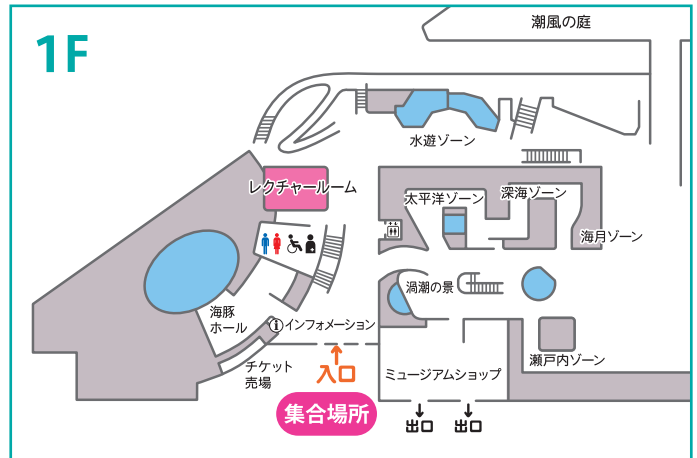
1F

潮風の庭

水遊ゾーン

レクチャールーム

太平洋ゾーン

深海ゾーン

海月ゾーン

渦潮の景

海豚ホール

インフォメーション

チケット売場

入口

集合場所

ミュージアムショップ

瀬戸内ゾーン

出口

出口